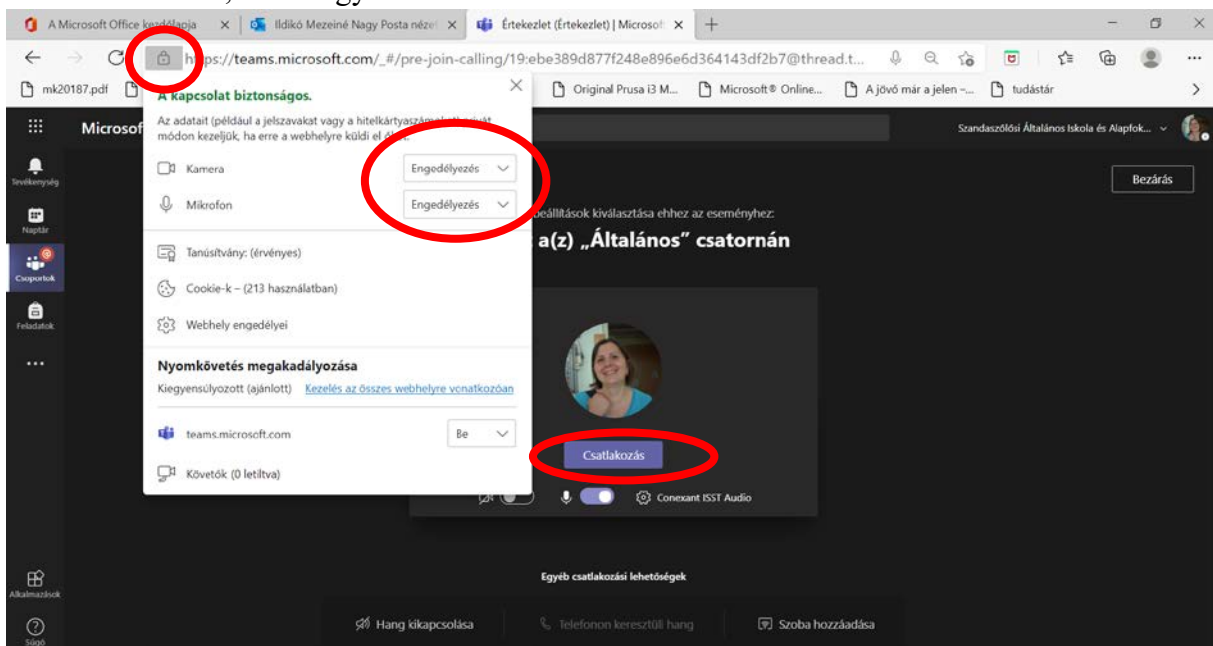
A Microsoft Office kezdőlapja ×
Ildikó Mezeiné Nagy Posta nézet ×
Értekezlet (Értekezlet) | Microsof ×
+

h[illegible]ps://teams.microsoft.com/_#/pre-join-calling/19:ebe389d877f248e896e6d364143df2b7@thread.t...

mk20187.pdf
Original Prusa i3 M...
Microsoft® Online...
A jövő már a jelen -...
tudástár

Microsof
Szandaszőlősi Általános Iskola és Alapfok...

Tevékenység
Naptár
Csoportok
Feladatok
...
Alkalmazások
Súgó

A kapcsolat biztonságos.
Az adatait (például a jelszavakat vagy a hitelkártyaszám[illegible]) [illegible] módon kezeljük, ha erre a webhelyre küldi el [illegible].

Kamera Engedélyezés
Mikrofon Engedélyezés
Tanúsítvány: (érvényes)
Cookie-k – (213 használatban)
Webhely engedélyei

Nyomkövetés megakadályozása
Kiegyensúlyozott (ajánlott) Kezelés az összes webhelyre vonatkozóan
teams.microsoft.com Be
Követők (0 letiltva)

Bezárás
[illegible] beállítások kiválasztása ehhez az eseményhez:
a(z) „Általános" csatornán

Csatlakozás
Conexant ISST Audio

Egyéb csatlakozási lehetőségek
Hang kikapcsolása
Telefonon keresztüli hang
Szoba hozzáadása